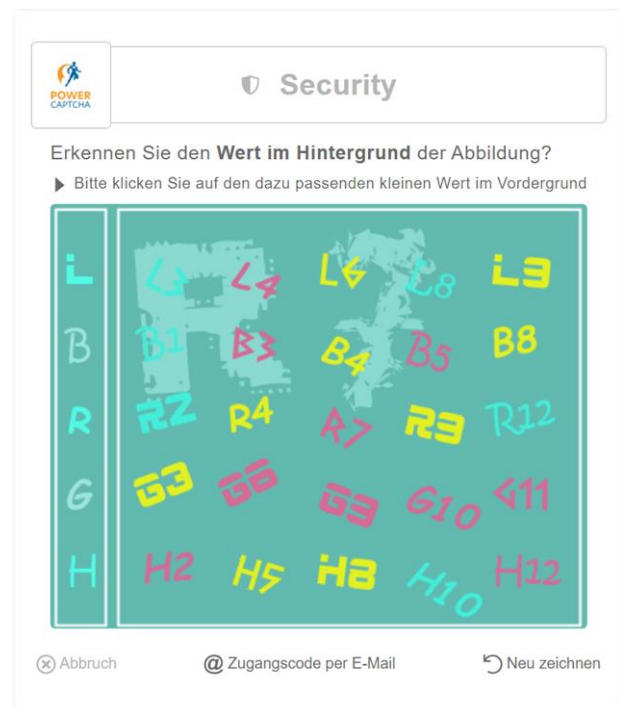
POWER CAPTCHA

Security

Erkennen Sie den **Wert im Hintergrund** der Abbildung?

Bitte klicken Sie auf den dazu passenden kleinen Wert im Vordergrund

L
B
R
G
H

R7

L1 L4 L6 L8 L3
B1 B3 B4 B5 B8
R2 R4 R7 R3 R12
G3 G6 G9 G10 G11
H2 H5 H8 H10 H12

Abbruch

@ Zugangscode per E-Mail

Neu zeichnen